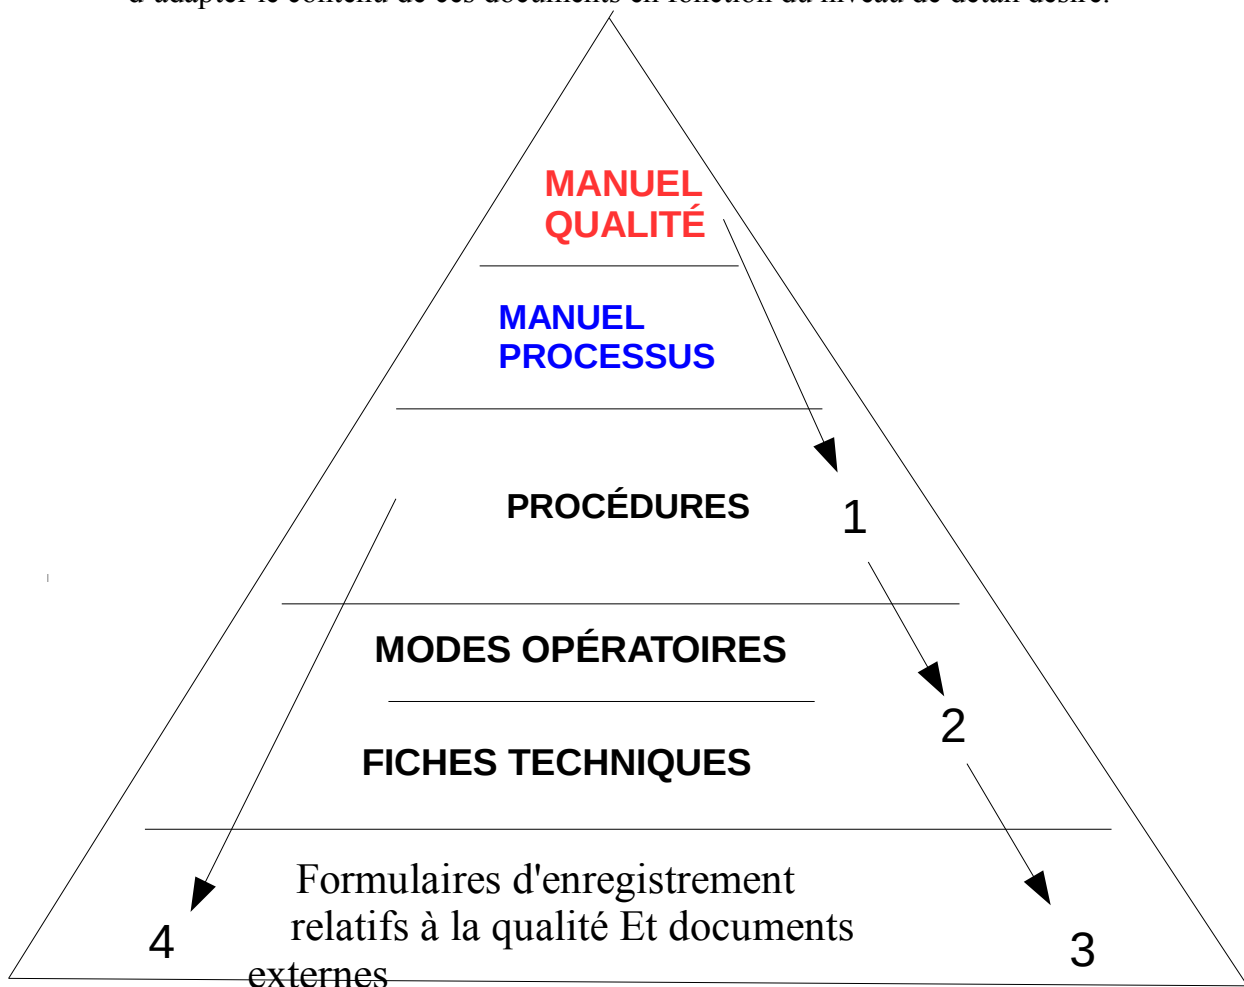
d'adapter le contenu de ces documents en fonction du niveau de détail désiré.

MANUEL QUALITÉ

MANUEL PROCESSUS

PROCÉDURES

1

MODES OPÉRATOIRES

2

FICHES TECHNIQUES

Formulaires d'enregistrement relatifs à la qualité Et documents externes

4

3